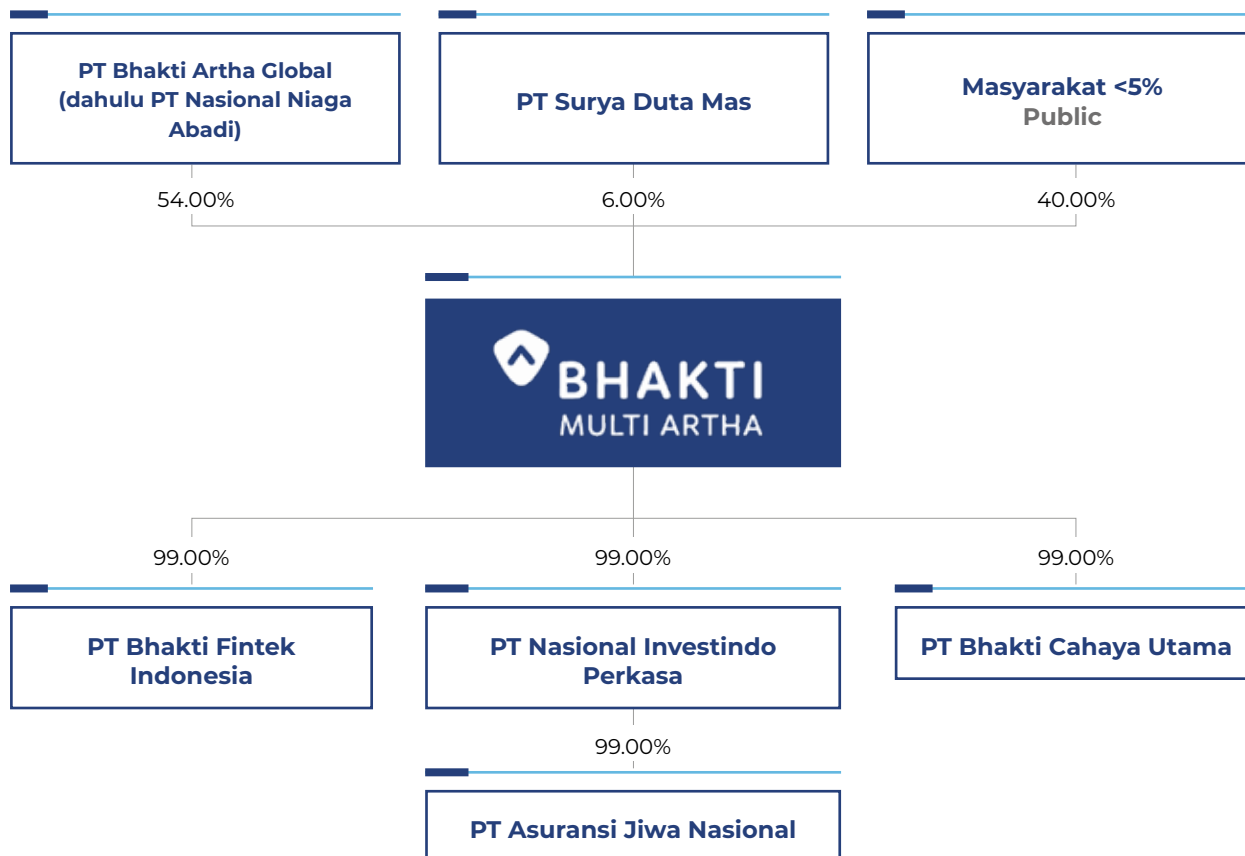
PT Bhakti Artha Global (dahulu PT Nasional Niaga Abadi)

PT Surya Duta Mas

Masyarakat <5%
Public

54.00%

6.00%

40.00%

BHAKTI
MULTI ARTHA

99.00%

99.00%

99.00%

PT Bhakti Fintek Indonesia

PT Nasional Investindo Perkasa

PT Bhakti Cahaya Utama

99.00%

PT Asuransi Jiwa Nasional